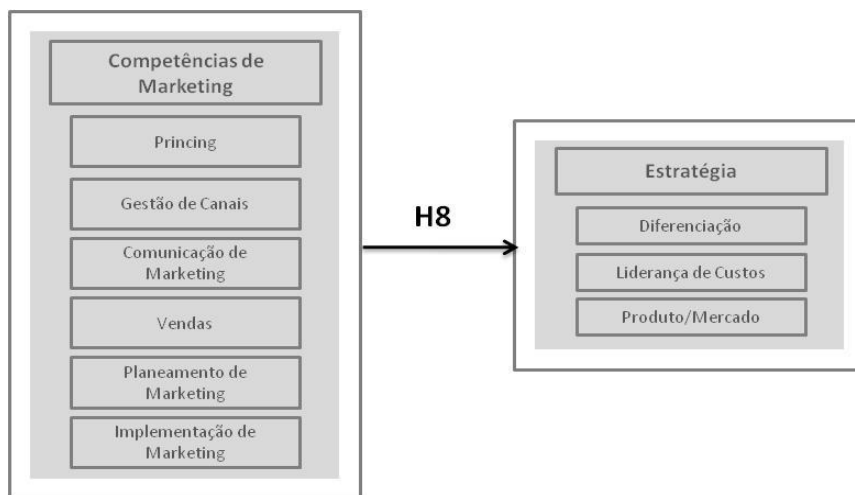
Competências de Marketing

Princing

Gestão de Canais

Comunicação de Marketing

Vendas

Planeamento de Marketing

Implementação de Marketing

H8

Estratégia

Diferenciação

Liderança de Custos

Produto/Mercado